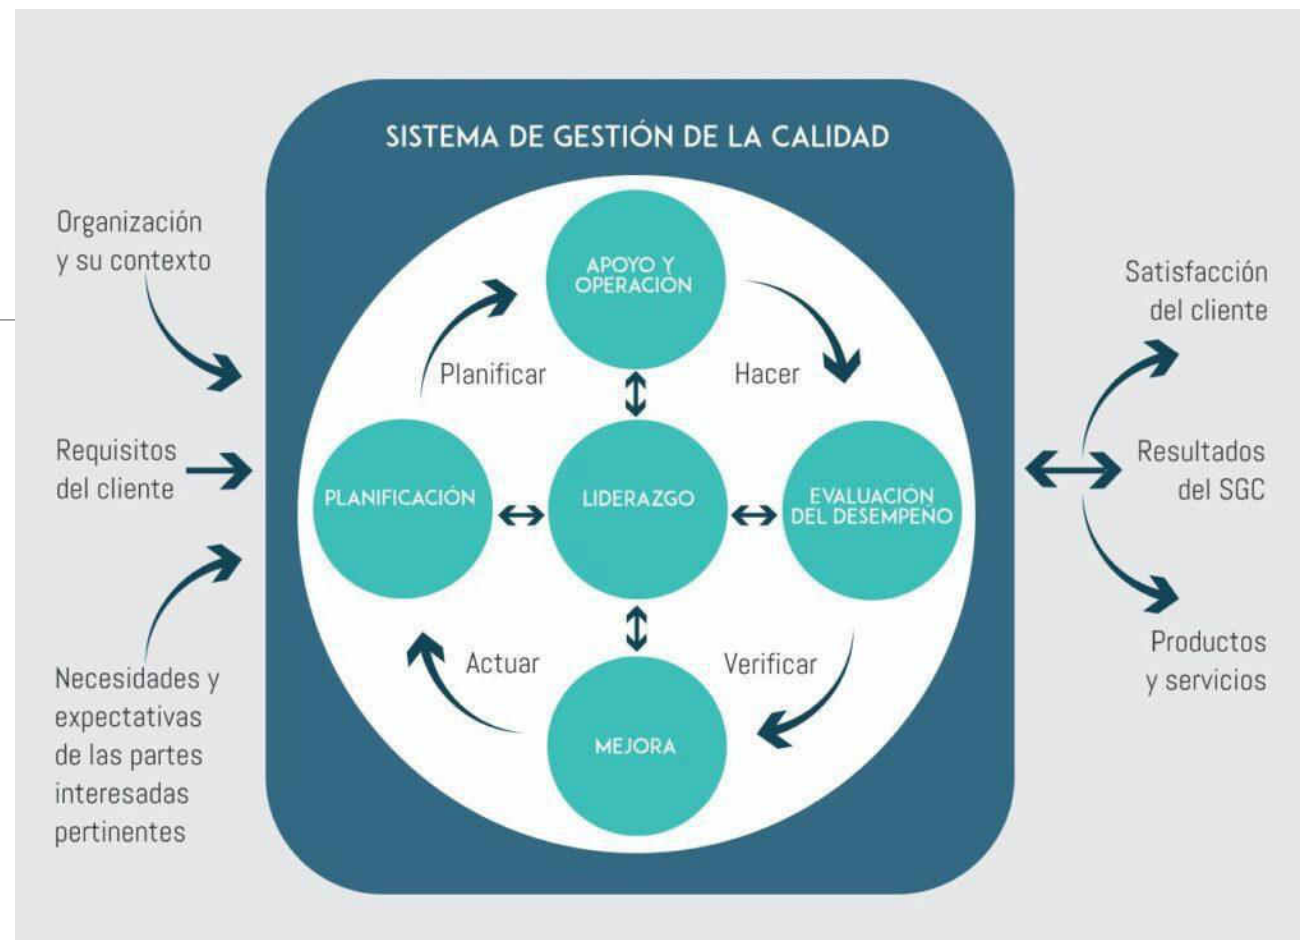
Organización y su contexto

Requisitos del cliente

Necesidades y expectativas de las partes interesadas pertinentes

SISTEMA DE GESTIÓN DE LA CALIDAD

APOYO Y OPERACION

Planificar

Hacer

PLANIFICACIÓN

LIDERAZGO

EVALUACIÓN DEL DESEMPEÑO

Actuar

Verificar

MEJORA

Satisfacción del cliente

Resultados del SGC

Productos y servicios